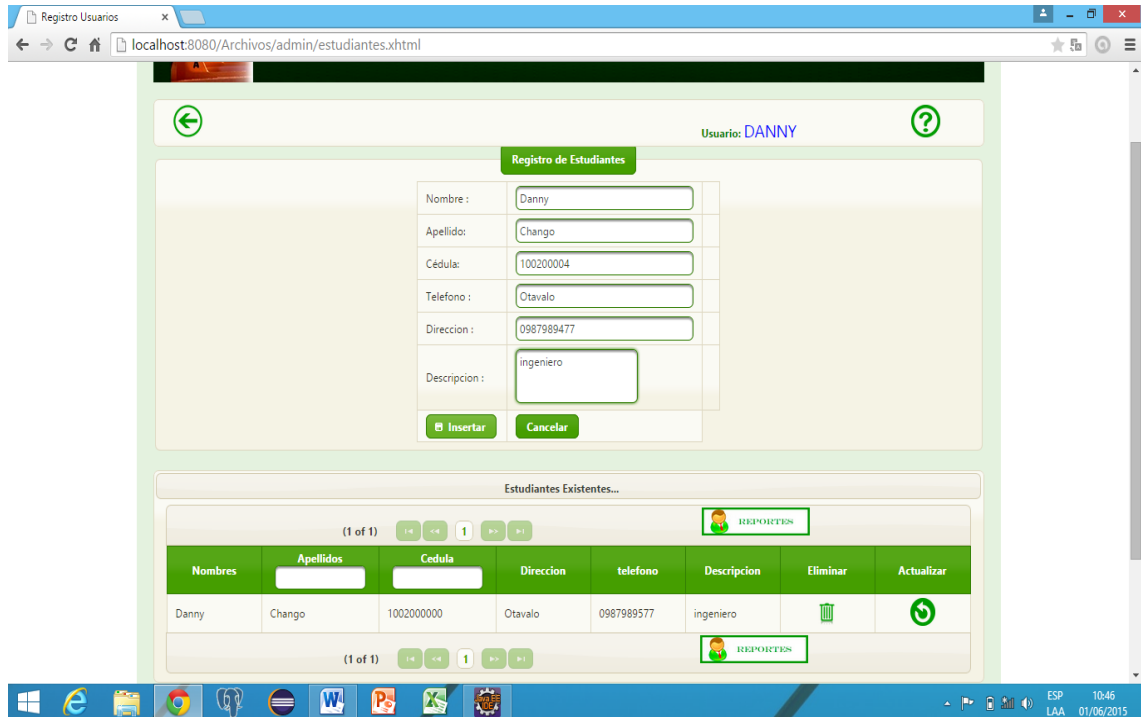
Registro Usuarios ×

localhost:8080/Archivos/admin/estudiantes.xhtml

Usuario: DANNY

Registro de Estudiantes

Nombre : Danny
Apellido: Chango
Cédula: 100200004
Telefono : Otavalo
Direccion : 0987989477
Descripcion : ingeniero

Insertar Cancelar

Estudiantes Existentes...

(1 of 1) 1

REPORTES

| Nombres | Apellidos | Cedula | Direccion | telefono | Descripcion | Eliminar | Actualizar |
|---|---|---|---|---|---|---|---|
| Danny | Chango | 1002000000 | Otavalo | 0987989577 | ingeniero | | |

(1 of 1) 1

REPORTES

ESP LAA 10:46 01/06/2015